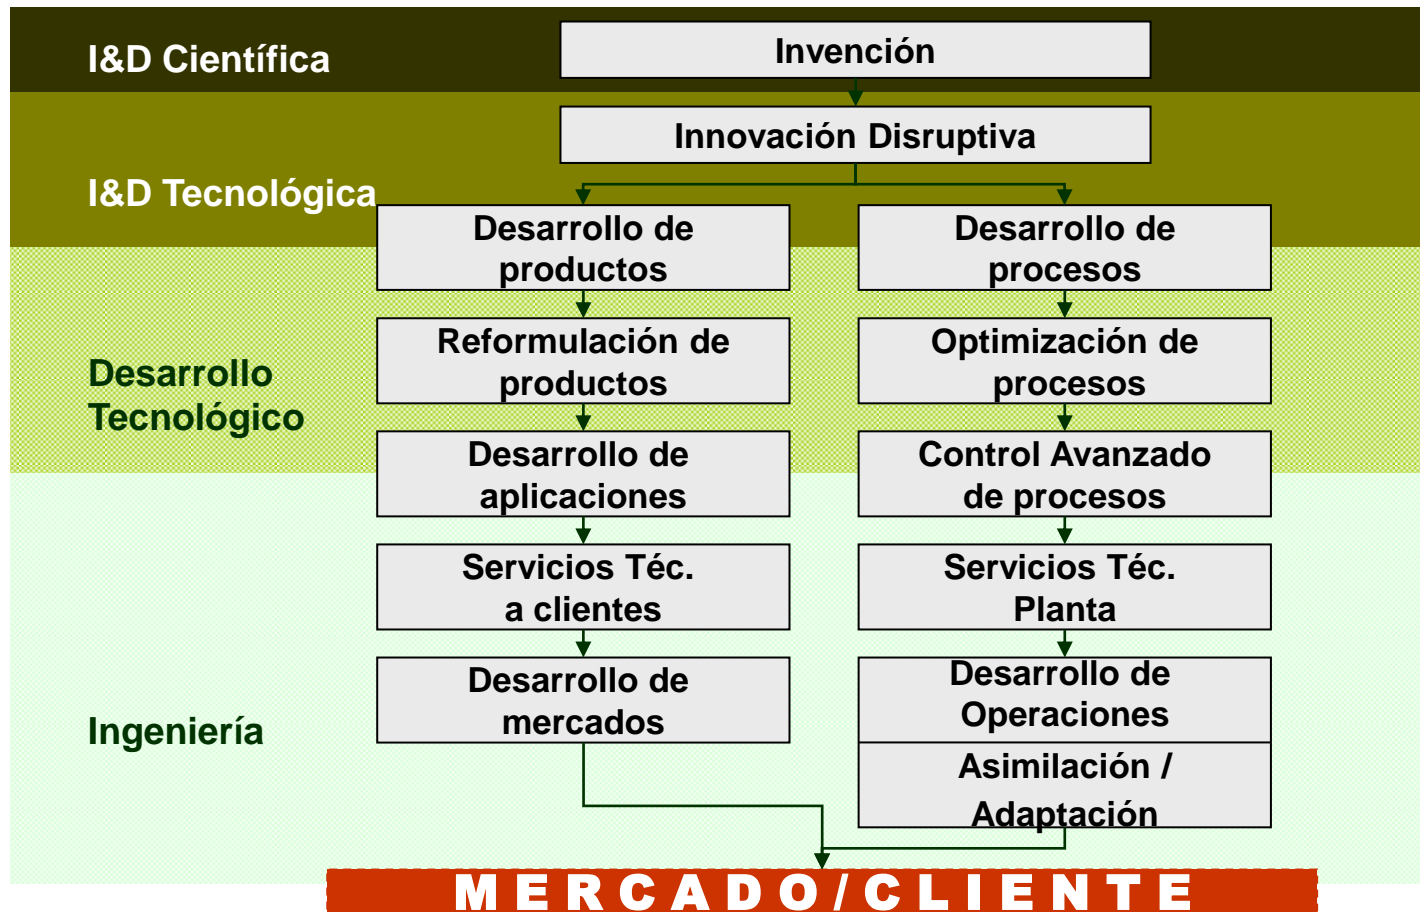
I&D Científica

Invención

Innovación Disruptiva

I&D Tecnológica

Desarrollo de productos

Desarrollo de procesos

Desarrollo Tecnológico

Reformulación de productos

Optimización de procesos

Desarrollo de aplicaciones

Control Avanzado de procesos

Servicios Téc. a clientes

Servicios Téc. Planta

Ingeniería

Desarrollo de mercados

Desarrollo de Operaciones

Asimilación / Adaptación

M E R C A D O / C L I E N T E